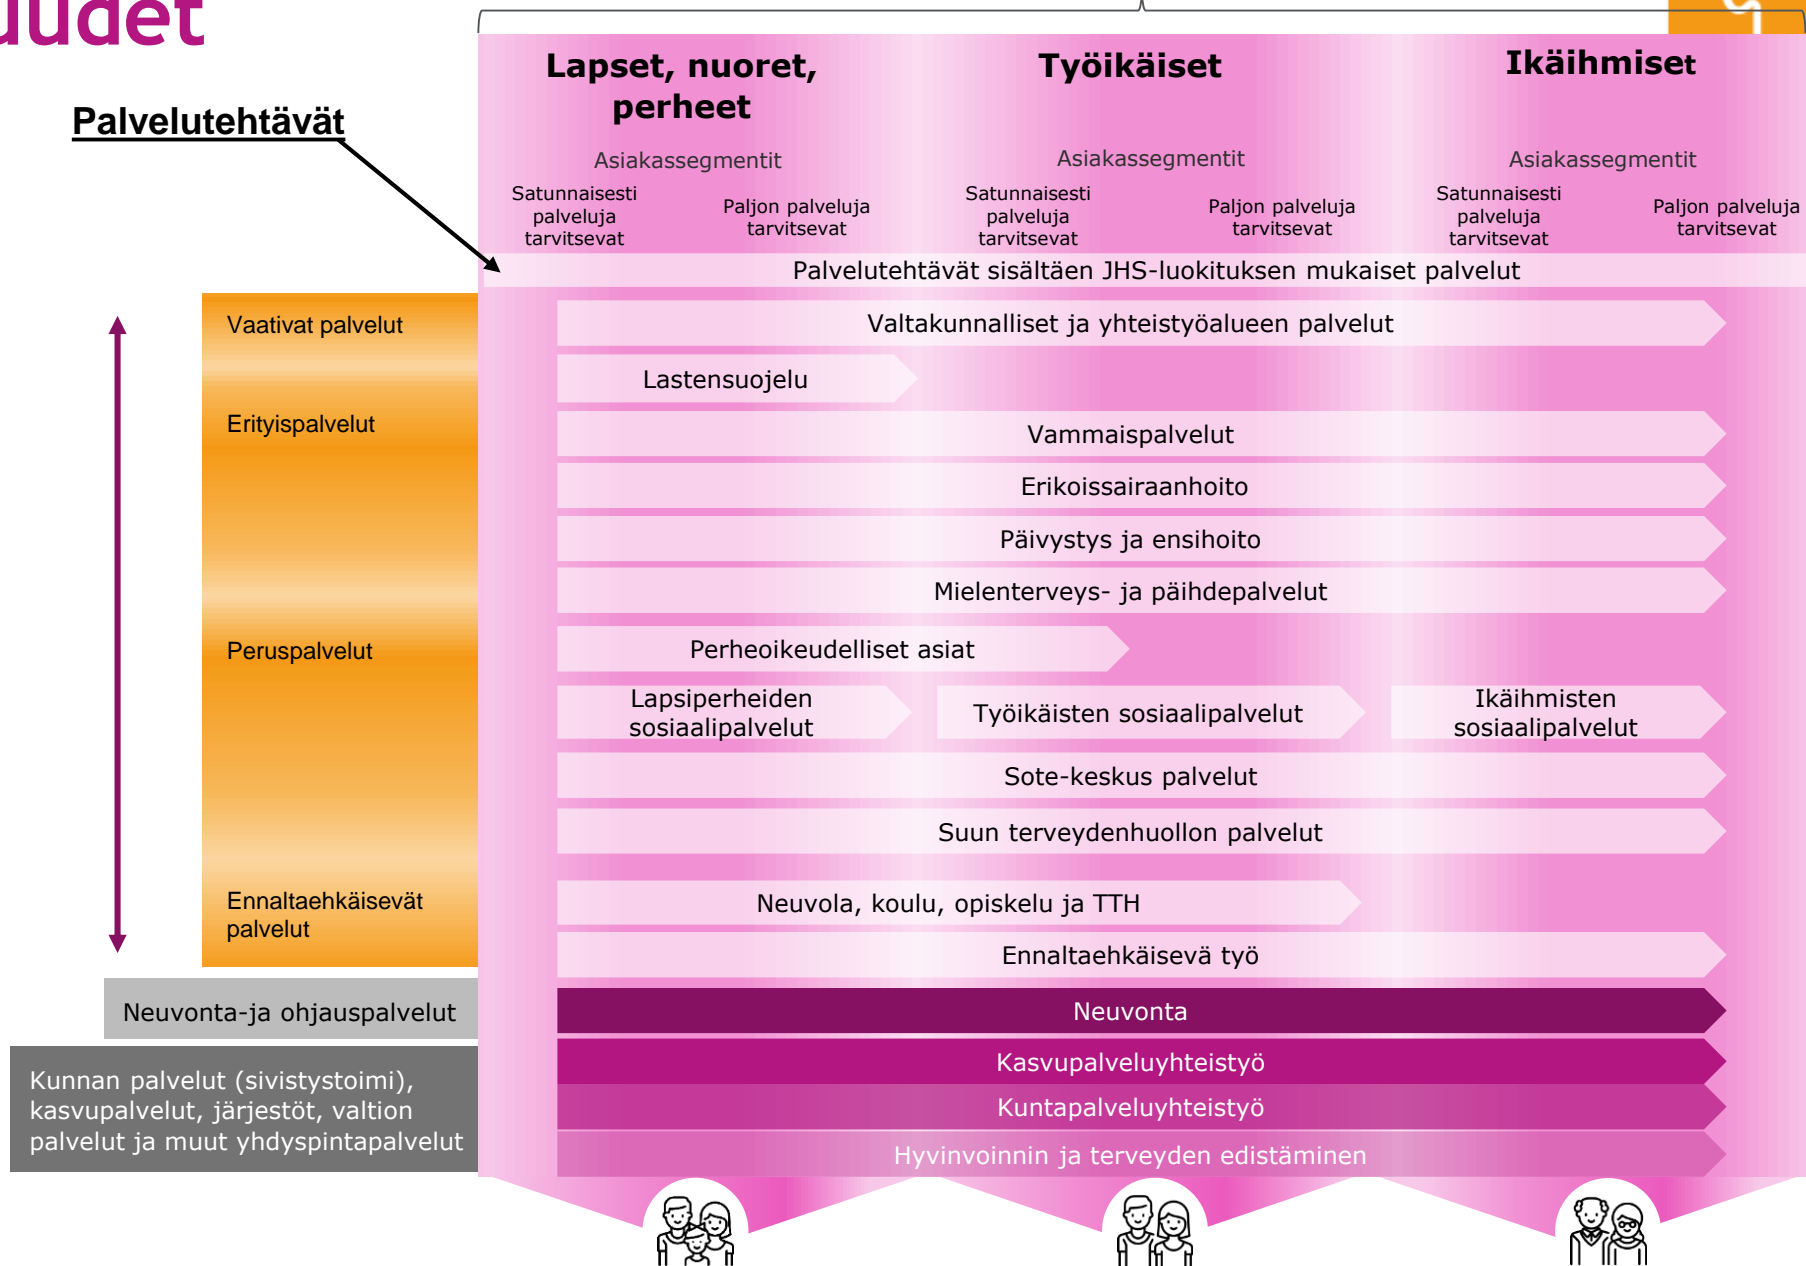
udet

Palvelutehtävät

Lapset, nuoret, perheet

Työikäiset

Ikäihmiset

Asiakassegmentit

Satunnaisesti palveluja tarvitsevat

Paljon palveluja tarvitsevat

Asiakassegmentit

Satunnaisesti palveluja tarvitsevat

Paljon palveluja tarvitsevat

Asiakassegmentit

Satunnaisesti palveluja tarvitsevat

Paljon palveluja tarvitsevat

Palvelutehtävät sisältäen JHS-luokituksen mukaiset palvelut

Vaativat palvelut

Erityispalvelut

Peruspalvelut

Ennaltaehkäisevät palvelut

Neuvonta-ja ohjauspalvelut

Kunnan palvelut (sivistystoimi), kasvupalvelut, järjestöt, valtion palvelut ja muut yhdyspintapalvelut

Valtakunnalliset ja yhteistyöalueen palvelut

Lastensuojelu

Vammaispalvelut

Erikoissairaanhoito

Päivystys ja ensihoito

Mielenterveys- ja päihdepalvelut

Perheoikeudelliset asiat

Lapsiperheiden sosiaalipalvelut

Työikäisten sosiaalipalvelut

Ikäihmisten sosiaalipalvelut

Sote-keskus palvelut

Suun terveydenhuollon palvelut

Neuvola, koulu, opiskelu ja TTH

Ennaltaehkäisevä työ

Neuvonta

Kasvupalveluyhteistyö

Kuntapalveluyhteistyö

Hyvinvoinnin ja terveyden edistäminen